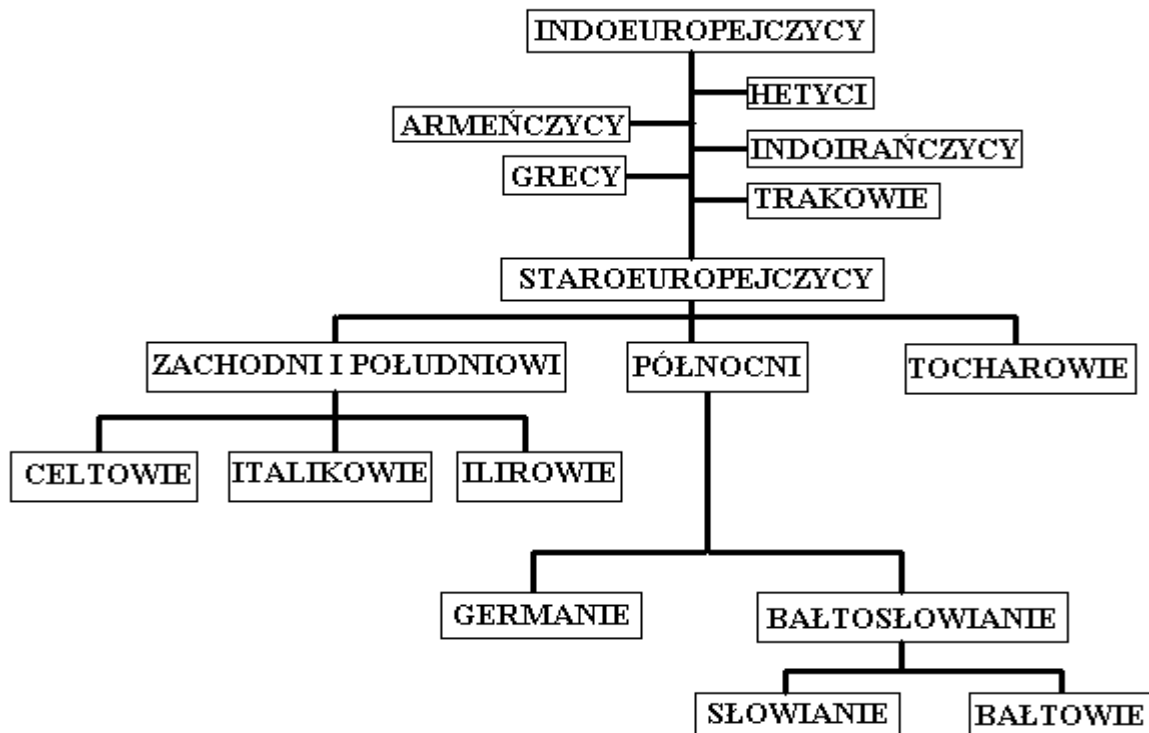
INDOEUROPEJCZYCY

HETYCI

ARMEŃCZYCY

INDOIRAŃCZYCY

GRECY

TRAKOWIE

STAROEUROPEJCZYCY

ZACHODNI I POŁUDNIOWI

PÓŁNOCNI

TOCHAROWIE

CELTOWIE

ITALIKOWIE

ILIROWIE

GERMANIE

BAŁTOSŁOWIANIE

SŁOWIANIE

BAŁTOWIE